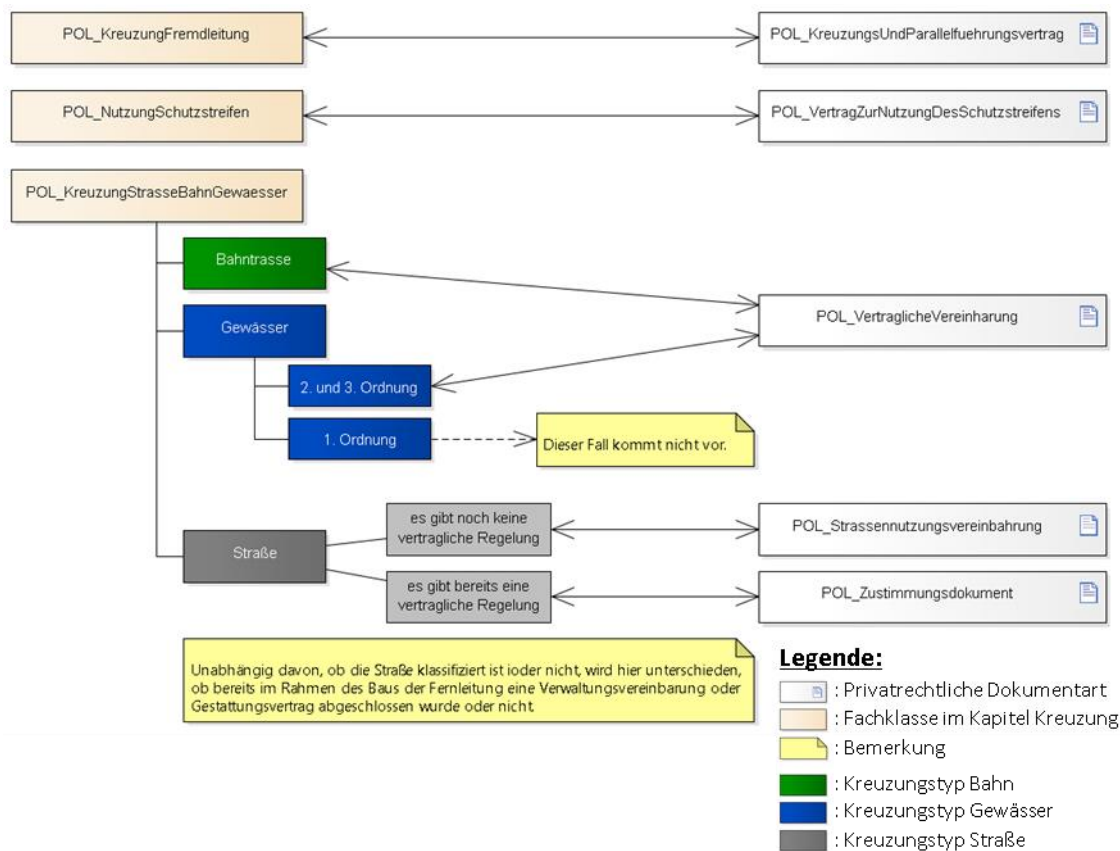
POL_KreuzungFremdleitung

POL_KreuzungsUndParallelfuehrungsvertrag

POL_NutzungSchutzstreifen

POL_VertragZurNutzungDesSchutzstreifens

POL_KreuzungStrasseBahnGewaesser

Bahntrasse

Gewässer

POL_VertraglicheVereinharung

2. und 3. Ordnung

1. Ordnung

Dieser Fall kommt nicht vor.

Straße

es gibt noch keine vertragliche Regelung

POL_Strassennutzungsvereinbahrung

es gibt bereits eine vertragliche Regelung

POL_Zustimmungsdokument

Unabhängig davon, ob die Straße klassifiziert ist ioder nicht, wird hier unterschieden, ob bereits im Rahmen des Baus der Fernleitung eine Verwaltungsvereinbarung oder Gestattungsvertrag abgeschlossen wurde oder nicht.

Legende:

: Privatrechtliche Dokumentart

: Fachklasse im Kapitel Kreuzung

: Bemerkung

: Kreuzungstyp Bahn

: Kreuzungstyp Gewässer

: Kreuzungstyp Straße